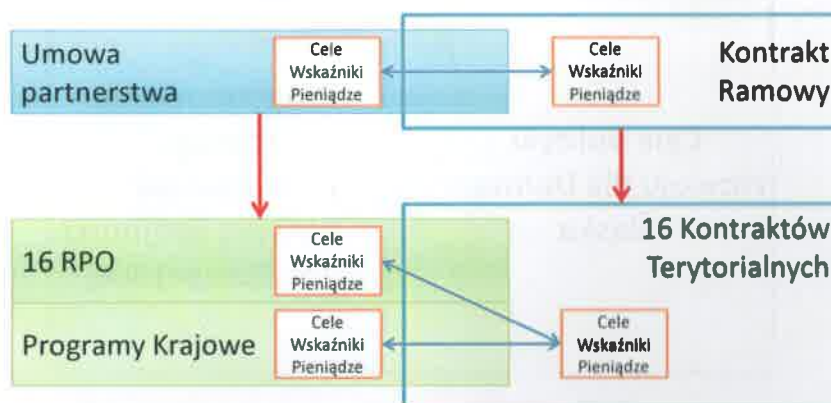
Umowa partnerstwa

Cele
Wskaźniki
Pieniądze

Cele
Wskaźniki
Pieniądze

Kontrakt Ramowy

16 RPO

Cele
Wskaźniki
Pieniądze

16 Kontraktów Terytorialnych

Programy Krajowe

Cele
Wskaźniki
Pieniądze

Cele
Wskaźniki
Pieniądze